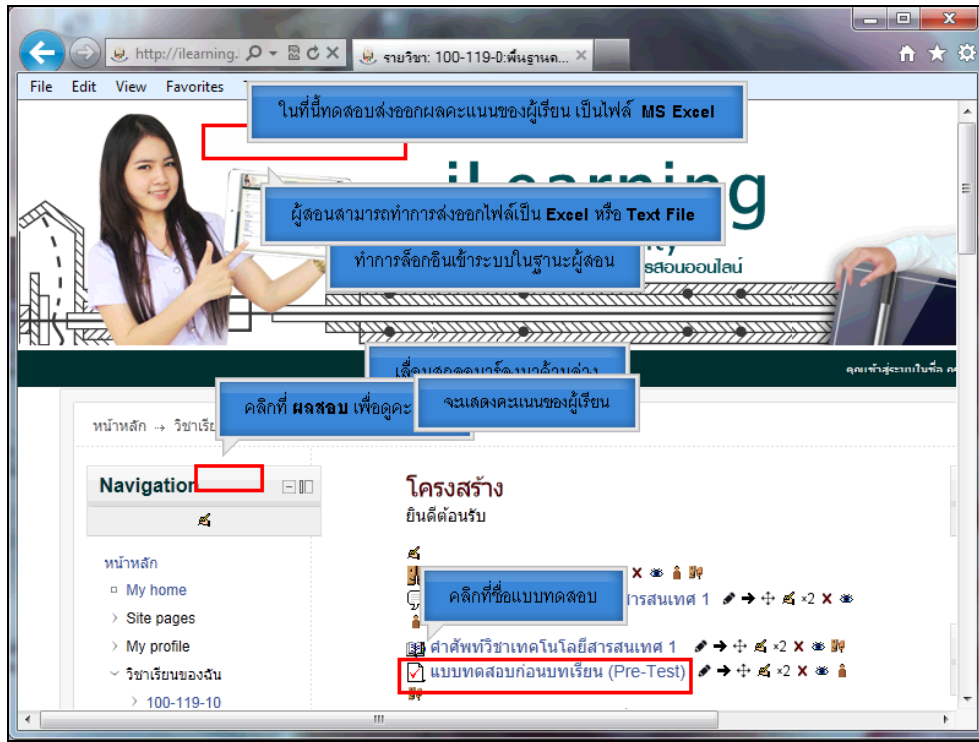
http://ilearning.

รายวิชา: 100-119-0:พื้นฐานค...

File Edit View Favorites

ในที่นี้ทดสอบส่งออกผลคะแนนของผู้เรียน เป็นไฟล์ MS Excel

iLearning

ผู้สอนสามารถทำการส่งออกไฟล์เป็น Excel หรือ Text File

ทำการล็อกอินเข้าระบบในฐานะผู้สอน

สอนออนไลน์

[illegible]

คุณเข้าสู่ระบบในชื่อ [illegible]

คลิกที่ ผลสอบ เพื่อดูคะ

จะแสดงคะแนนของผู้เรียน

หน้าหลัก → วิชาเรีย

Navigation

หน้าหลัก

My home

Site pages

My profile

วิชาเรียนของฉัน

100-119-10

โครงสร้าง

ยินดีต้อนรับ

คลิกที่ชื่อแบบทดสอบ

ารสนเทศ 1

ศัพท์วิชาเทคโนโลยีสารสนเทศ 1

แบบทดสอบก่อนบทเรียน (Pre-Test)

×2

×2

×2